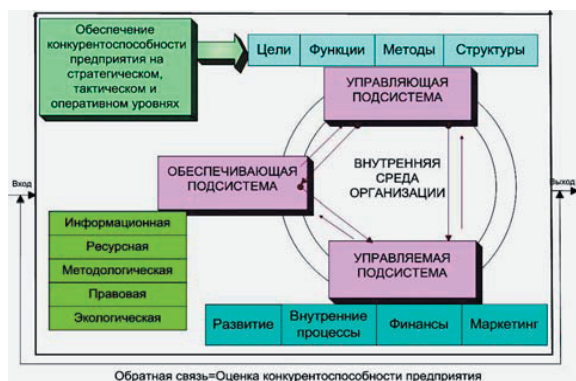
Обеспечение конкурентоспособности предприятия на стратегическом, тактическом и оперативном уровнях

Цели | Функции | Методы | Структуры

УПРАВЛЯЮЩАЯ ПОДСИСТЕМА

ОБЕСПЕЧИВАЮЩАЯ ПОДСИСТЕМА

ВНУТРЕННЯЯ СРЕДА ОРГАНИЗАЦИИ

Вход

Выход

Информационная
Ресурсная
Методологическая
Правовая
Экологическая

УПРАВЛЯЕМАЯ ПОДСИСТЕМА

Развитие | Внутренние процессы | Финансы | Маркетинг

Обратная связь=Оценка конкурентоспособности предприятия